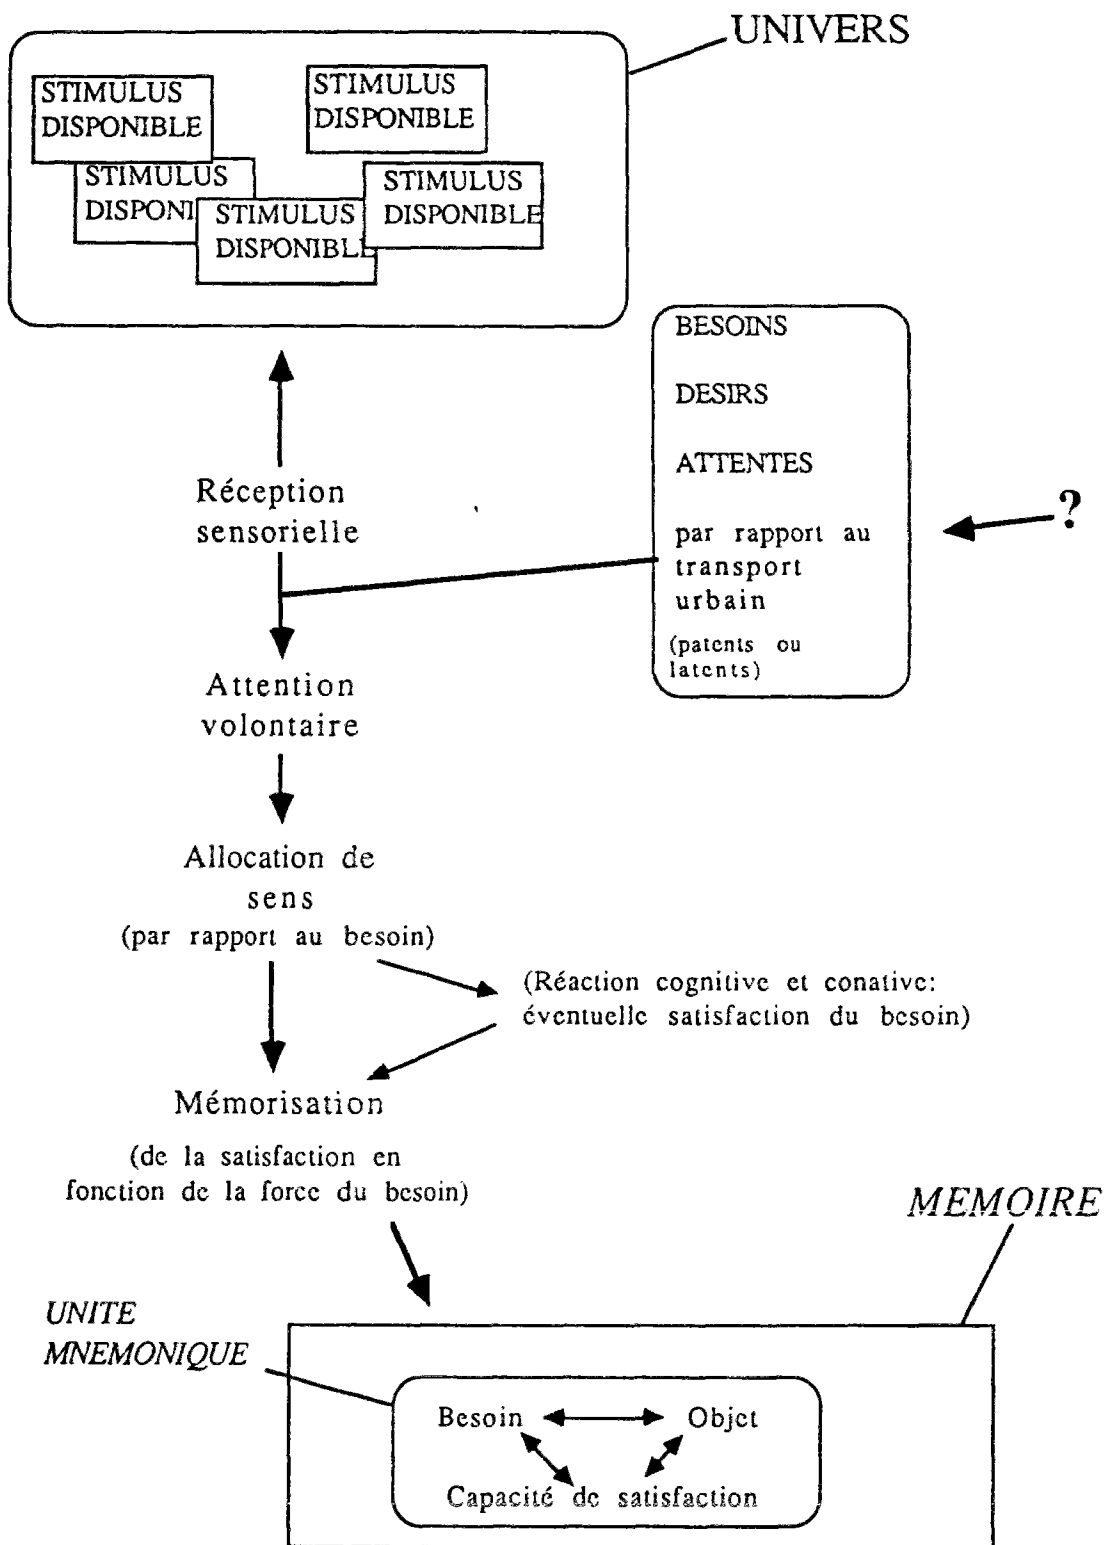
UNIVERS

STIMULUS DISPONIBLE

STIMULUS DISPONIBLE

STIMULUS DISPONI

STIMULUS DISPONIBLE

STIMULUS DISPONIBLE

BESOINS

DESIRS

ATTENTES

par rapport au transport urbain

(patents ou latents)

?

Réception sensorielle

Attention volontaire

Allocation de sens
(par rapport au besoin)

(Réaction cognitive et conative: éventuelle satisfaction du besoin)

Mémorisation

(de la satisfaction en fonction de la force du besoin)

MEMOIRE

UNITE MNEMONIQUE

Besoin

Objet

Capacité de satisfaction